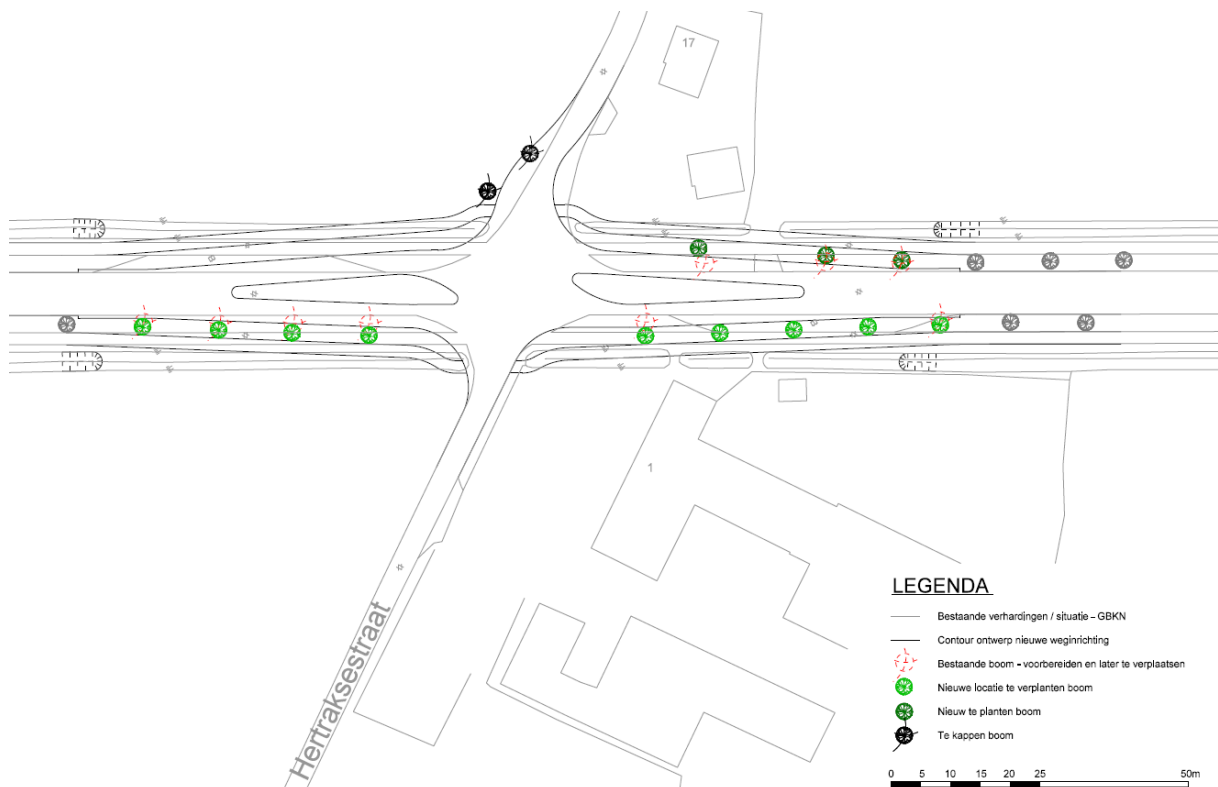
17

1

Hertraksestraat

LEGENDA

Bestaande verhardingen / situatie - GBKN

Contour ontwerp nieuwe weginrichting

Bestaande boom - voorbereiden en later te verplaatsen

Nieuwe locatie te verplanten boom

Nieuw te planten boom

Te kappen boom

0 5 10 15 20 25 50m